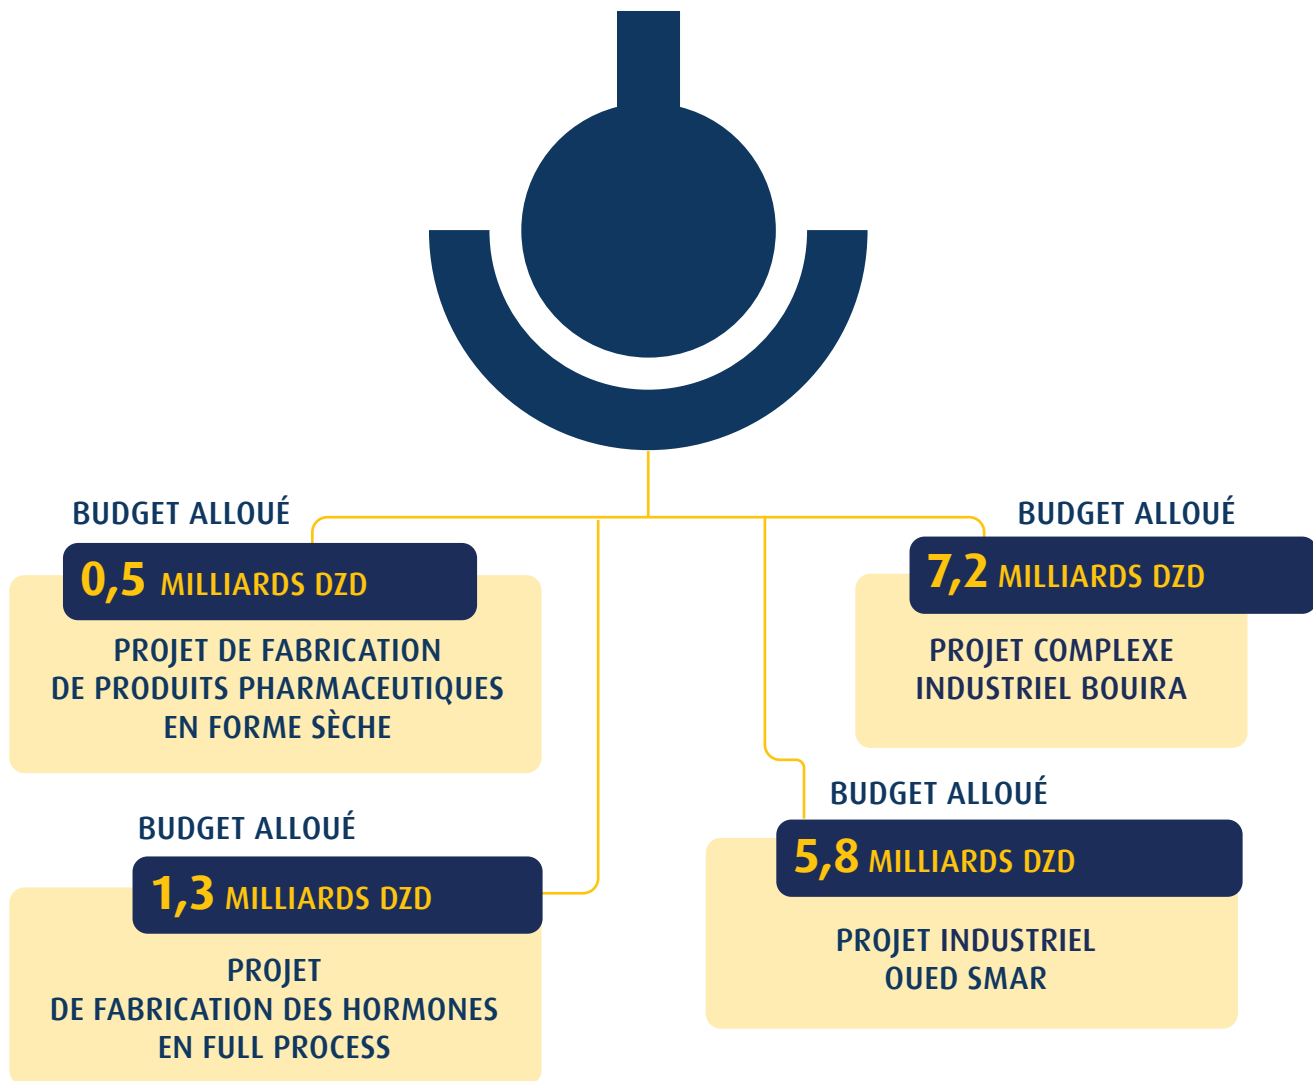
BUDGET ALLOUÉ
0,5 MILLIARDS DZD
PROJET DE FABRICATION DE PRODUITS PHARMACEUTIQUES EN FORME SÈCHE

BUDGET ALLOUÉ
7,2 MILLIARDS DZD
PROJET COMPLEXE INDUSTRIEL BOUIRA

BUDGET ALLOUÉ
1,3 MILLIARDS DZD
PROJET DE FABRICATION DES HORMONES EN FULL PROCESS

BUDGET ALLOUÉ
5,8 MILLIARDS DZD
PROJET INDUSTRIEL OUED SMAR